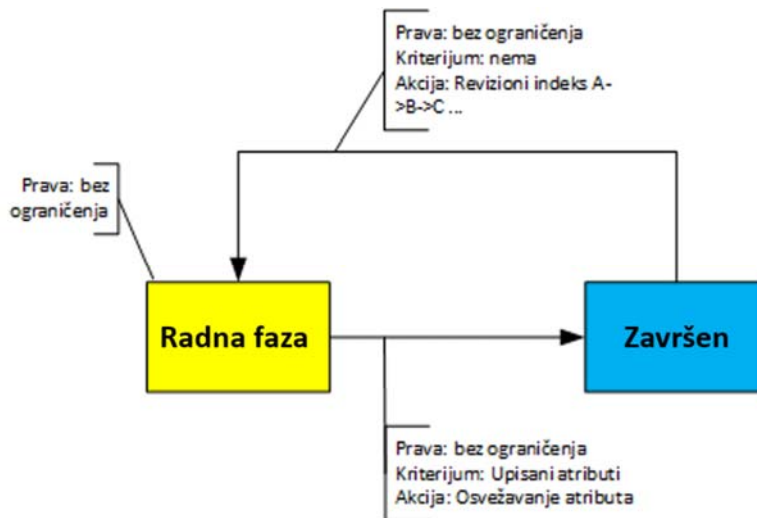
Prava: bez ograničenja
Kriterijum: nema
Akcija: Revizioni indeks A->B->C ...

Prava: bez ograničenja

Radna faza

Završen

Prava: bez ograničenja
Kriterijum: Upisani atributi
Akcija: Osvežavanje atributa